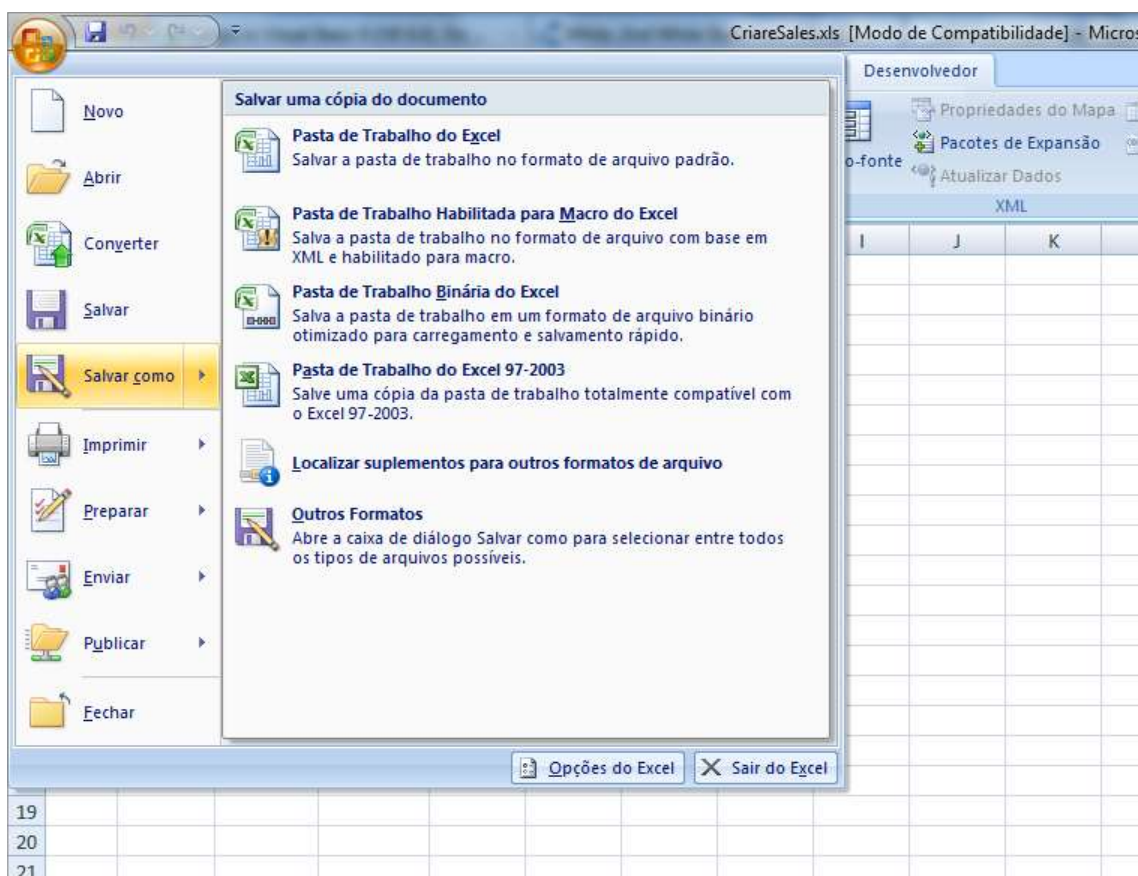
CriareSales.xls [Modo de Compatibilidade] - Micros

Desenvolvedor

Propriedades do Mapa
Pacotes de Expansão
o-fonte
Atualizar Dados
XML

I J K

Novo
Abrir
Converter
Salvar
Salvar como
Imprimir
Preparar
Enviar
Publicar
Fechar

Salvar uma cópia do documento

Pasta de Trabalho do Excel
Salvar a pasta de trabalho no formato de arquivo padrão.

Pasta de Trabalho Habilitada para Macro do Excel
Salva a pasta de trabalho no formato de arquivo com base em XML e habilitado para macro.

Pasta de Trabalho Binária do Excel
Salva a pasta de trabalho em um formato de arquivo binário otimizado para carregamento e salvamento rápido.

Pasta de Trabalho do Excel 97-2003
Salve uma cópia da pasta de trabalho totalmente compatível com o Excel 97-2003.

Localizar suplementos para outros formatos de arquivo

Outros Formatos
Abre a caixa de diálogo Salvar como para selecionar entre todos os tipos de arquivos possíveis.

Opções do Excel
Sair do Excel

19
20
21